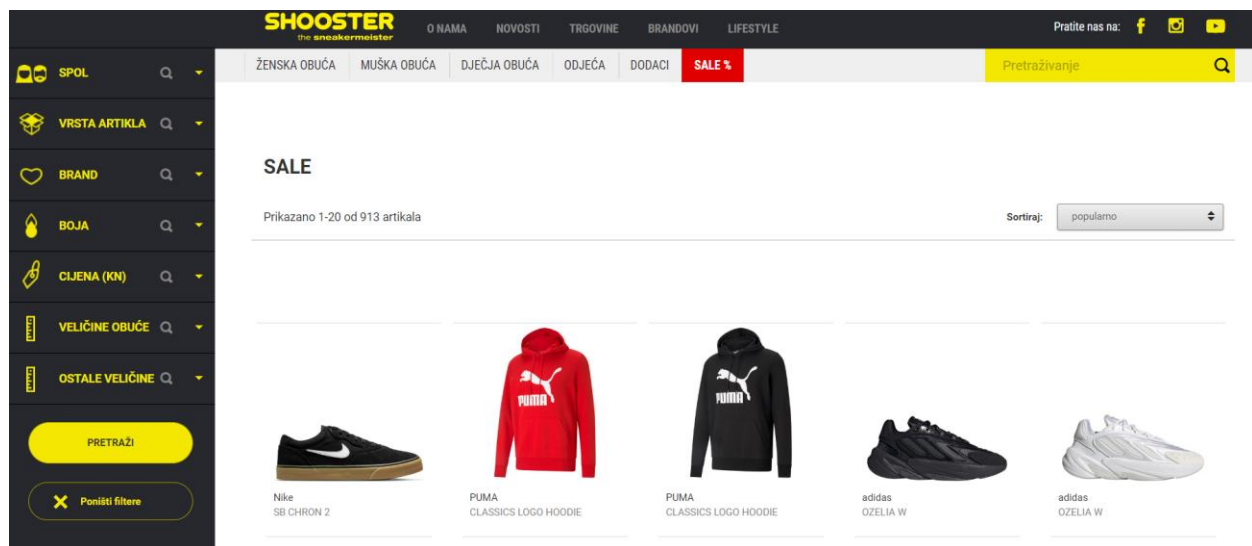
SHOOSTER
the sneakermeister
O NAMA NOVOSTI TRGOVINE BRANDOVI LIFESTYLE
Pratite nas na:

SPOL
VRSTA ARTIKLA
BRAND
BOJA
CIJENA (KN)
VELIČINE OBUĆE
OSTALE VELIČINE
PRETRAŽI
Poništi filtere

ŽENSKA OBUĆA MUŠKA OBUĆA DJEČJA OBUĆA ODJEĆA DODACI SALE %
Pretraživanje

SALE

Prikazano 1-20 od 913 artikala

Sortiraj: popularno

Nike
SB CHRON 2

PUMA
CLASSICS LOGO HOODIE

PUMA
CLASSICS LOGO HOODIE

adidas
OZELIA W

adidas
OZELIA W